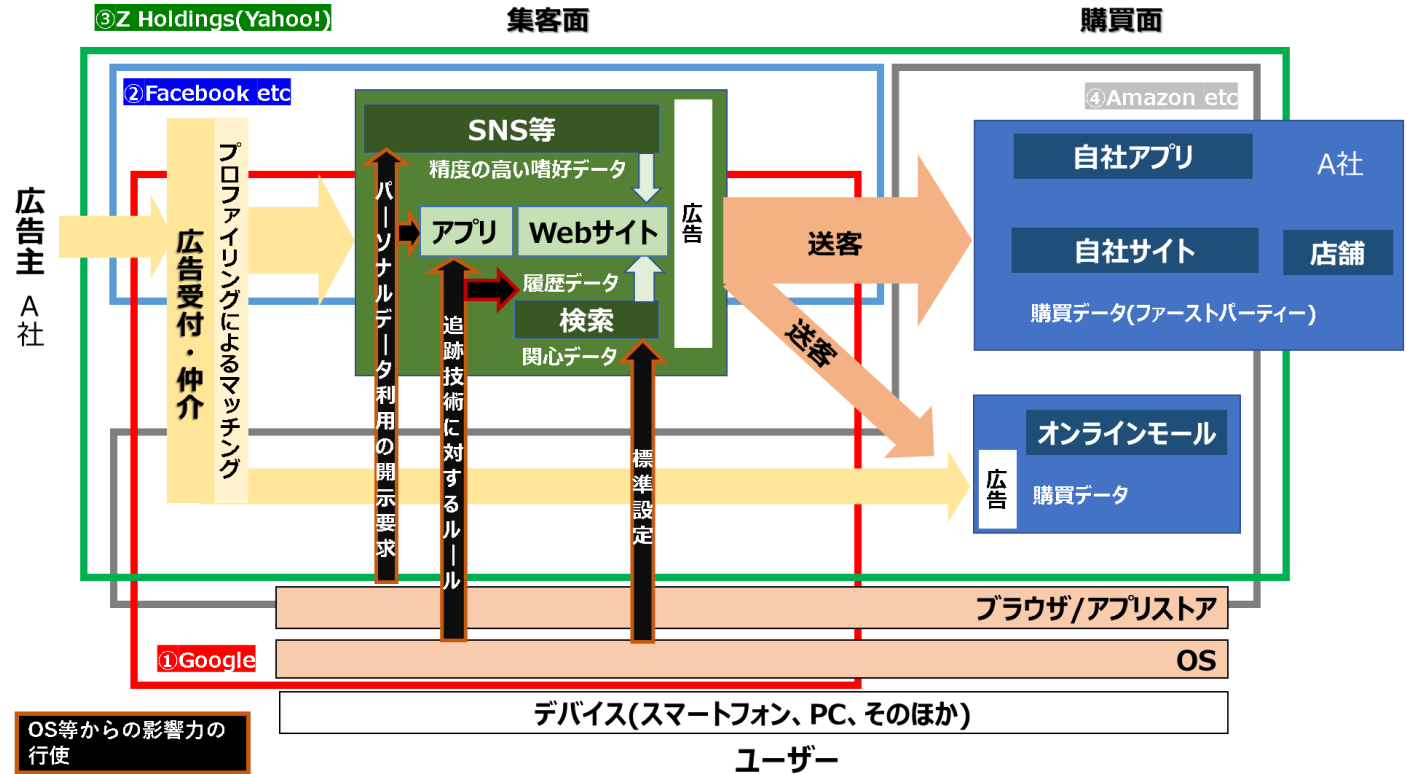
③Z Holdings(Yahoo!)

集客面

購買面

②Facebook etc

④Amazon etc

広告主

A社

広告受付・仲介

プロファイリングによるマッチング

SNS等

精度の高い嗜好データ

アプリ

Webサイト

履歴データ

検索

関心データ

広告

パーソナルデータ利用の開示要求

追跡技術に対するルール

標準設定

送客

送客

自社アプリ

A社

自社サイト

店舗

購買データ(ファーストパーティー)

オンラインモール

広告

購買データ

ブラウザ/アプリストア

①Google

OS

デバイス(スマートフォン、PC、そのほか)

OS等からの影響力の行使

ユーザー